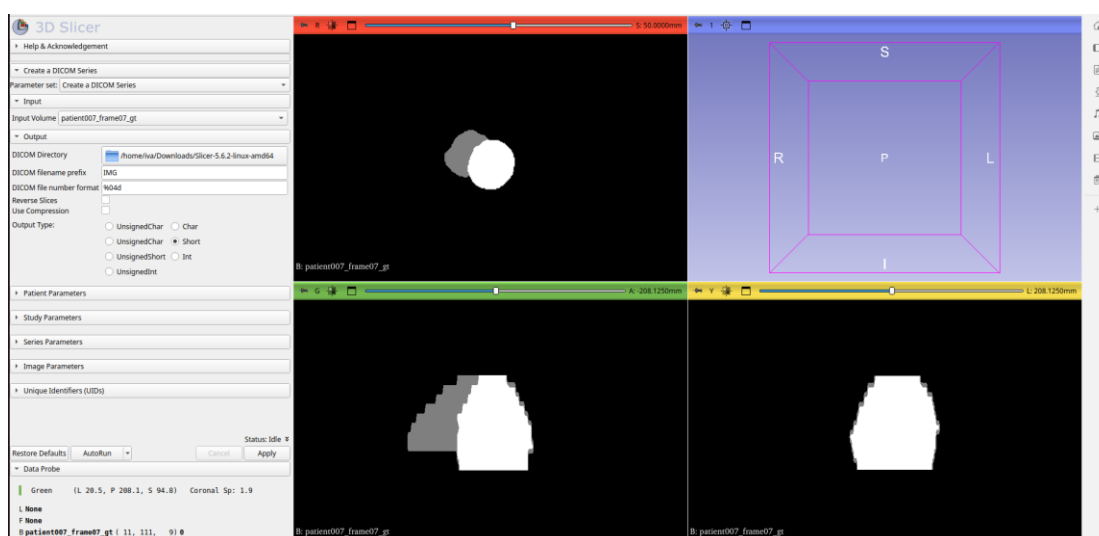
3D Slicer
Help & Acknowledgement
Create a DICOM Series
Parameter set: Create a DICOM Series
Input
Input Volume patient007_frame07_gt
Output
DICOM Directory /home/iva/Downloads/Slicer-5.6.2-linux-amd64
DICOM filename prefix IMG
DICOM file number format %04d
Reverse Slices
Use Compression
Output Type: UnsignedChar Char UnsignedChar Short UnsignedShort Int UnsignedInt
Patient Parameters
Study Parameters
Series Parameters
Image Parameters
Unique Identifiers (UIDs)
Status: Idle
Restore Defaults AutoRun Cancel Apply
Data Probe
Green (L 20.5, P 208.1, S 94.8) Coronal Sp: 1.9
L None
F None
B patient007_frame07_gt ( 11, 111, 9) 0

R S: 50.0000mm
B: patient007_frame07_gt

1
S
R P L
I

G A: -208.1250mm
B: patient007_frame07_gt

Y L: 208.1250mm
B: patient007_frame07_gt